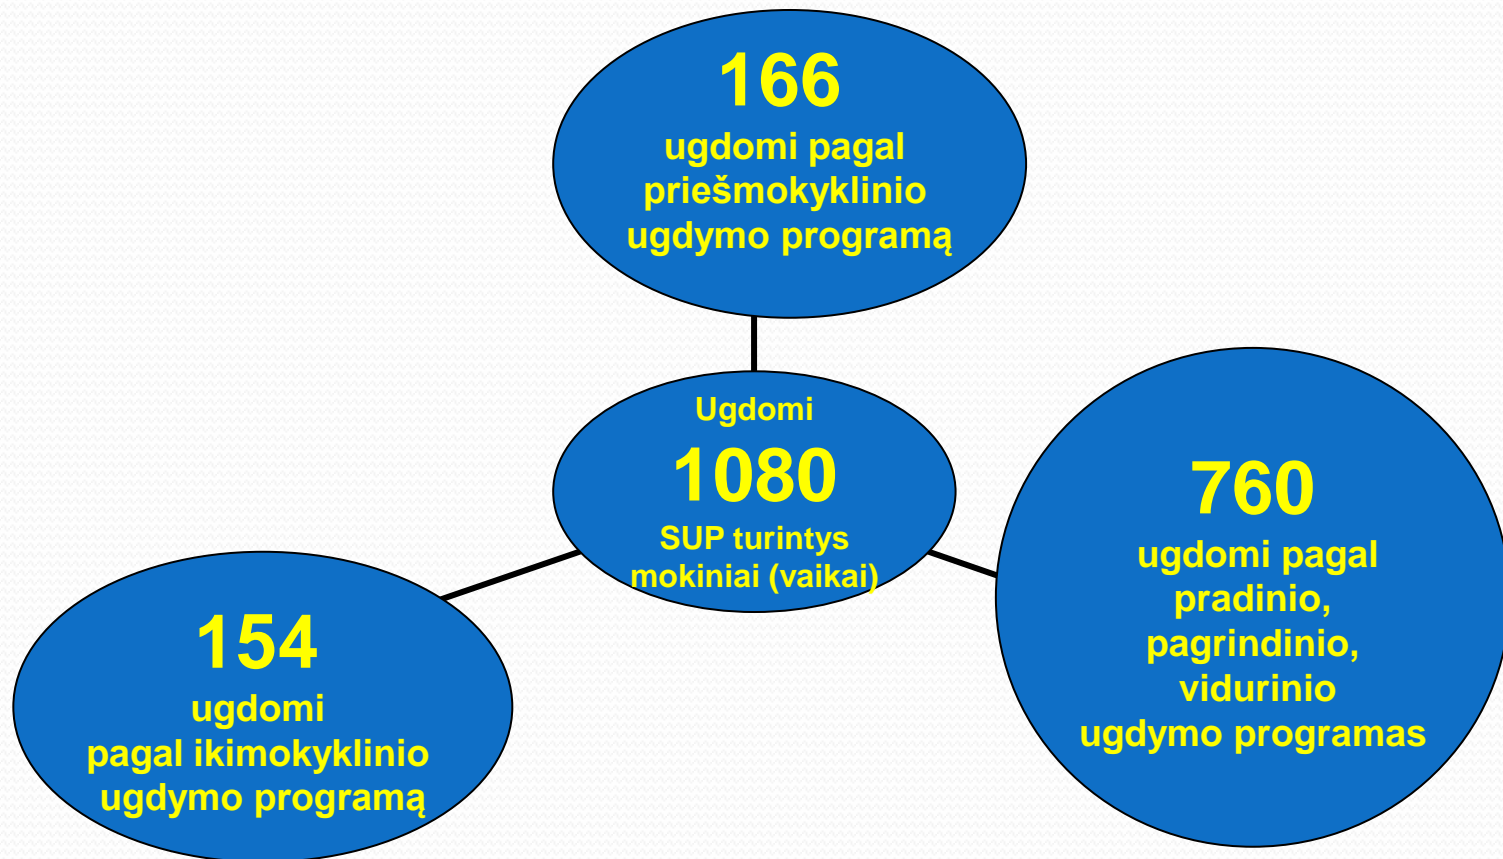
166
ugdomi pagal priešmokyklinio ugdymo programą

Ugdomi
1080
SUP turintys mokiniai (vaikai)

760
ugdomi pagal pradinio, pagrindinio, vidurinio ugdymo programas

154
ugdomi pagal ikimokyklinio ugdymo programą